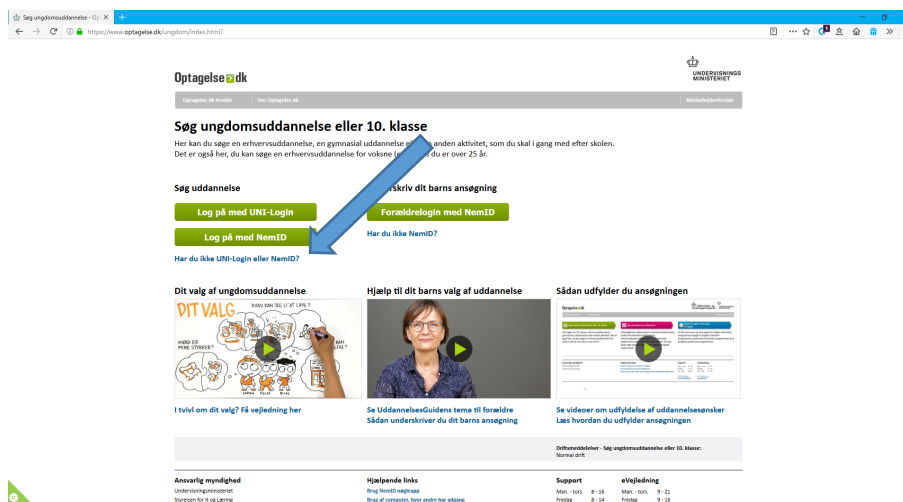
Søg ungdomsuddannelse - Op ×

https://www.optagelse.dk/ungdom/index.html?

Optagelse.dk

UNDERVISNINGS MINISTERIET

Optagelse.dk forside | Om Optagelse.dk | Ministeriets forside

Søg ungdomsuddannelse eller 10. klasse

Her kan du søge en erhvervsuddannelse, en gymnasial uddannelse eller en anden aktivitet, som du skal i gang med efter skolen. Det er også her, du kan søge en erhvervsuddannelse for voksne (euv), hvis du er over 25 år.

Søg uddannelse

Log på med UNI-Login

Log på med NemID

Har du ikke UNI-Login eller NemID?

Underskriv dit barns ansøgning

Forældrelogin med NemID

Har du ikke NemID?

Dit valg af ungdomsuddannelse

DIT VALG

HVAD KAN JEG SE I ET ÅR?

HVAD ER MINE STYRKER?

Hjælp til dit barns valg af uddannelse

Sådan udfylder du ansøgningen

I tvivl om dit valg? Få vejledning her

Se UddannelsesGuidens tema til forældre
Sådan underskriver du dit barns ansøgning

Se videoer om udfyldelse af uddannelsesønsker
Læs hvordan du udfylder ansøgningen

Driftsmeddelelser - Søg ungdomsuddannelse eller 10. klasse:
Normal drift

Ansvarlig myndighed
Undervisningsministeriet
Styrelsen for It og Læring

Hjælpende links
Brug NemID nøglekort
Brug af computer, hvor andre har adgang

Support
Man. - tors. 8 - 16
Fredag 8 - 14

eVejledning
Man. - tors. 9 - 21
Fredag 9 - 16